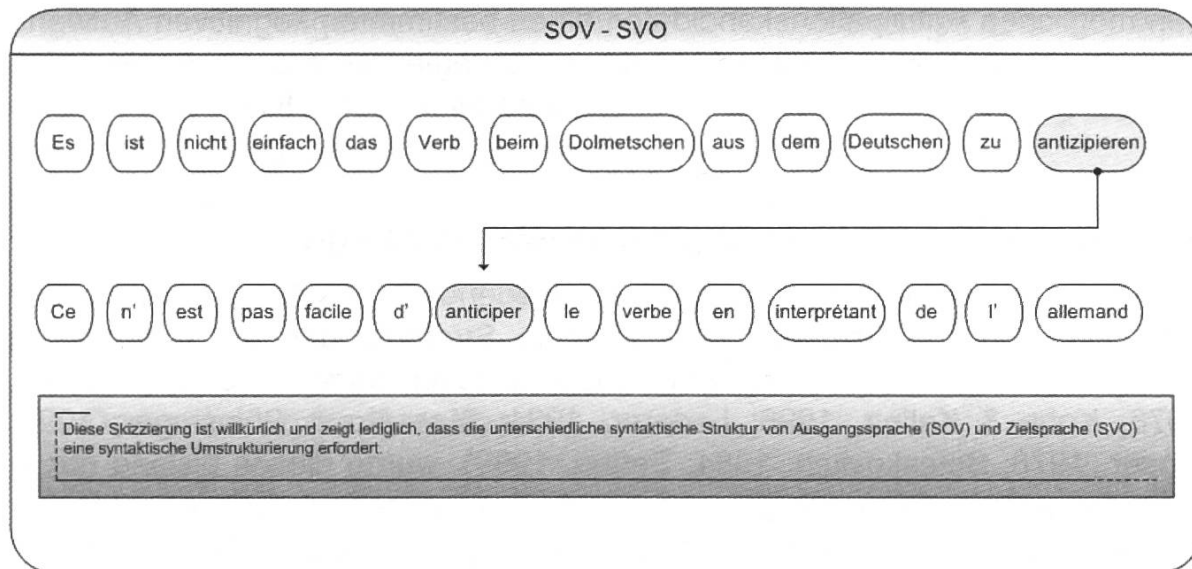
SOV - SVO

Es ist nicht einfach das Verb beim Dolmetschen aus dem Deutschen zu antizipieren

Ce n' est pas facile d' anticiper le verbe en interprétant de l' allemand

Diese Skizzierung ist willkürlich und zeigt lediglich, dass die unterschiedliche syntaktische Struktur von Ausgangssprache (SOV) und Zielsprache (SVO) eine syntaktische Umstrukturierung erfordert.